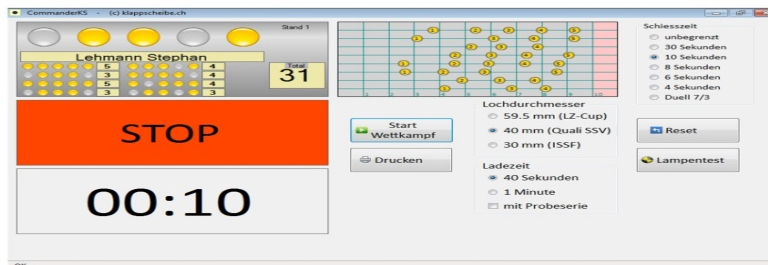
CommanderKS (c) klappscheibe.ch

Stand 1

Lehmann Stephan

5
3
5
3

4
4
4
3

Total
31

STOP

00:10

Start Wettkampf

Drucken

Lochdurchmesser
59.5 mm (LZ-Cup)
40 mm (Quali SSV)
30 mm (ISSF)

Ladezeit
40 Sekunden
1 Minute
mit Probeserie

Schiesszeit
unbegrenzt
30 Sekunden
10 Sekunden
8 Sekunden
6 Sekunden
4 Sekunden
Duell 7/3

Reset

Lampentest